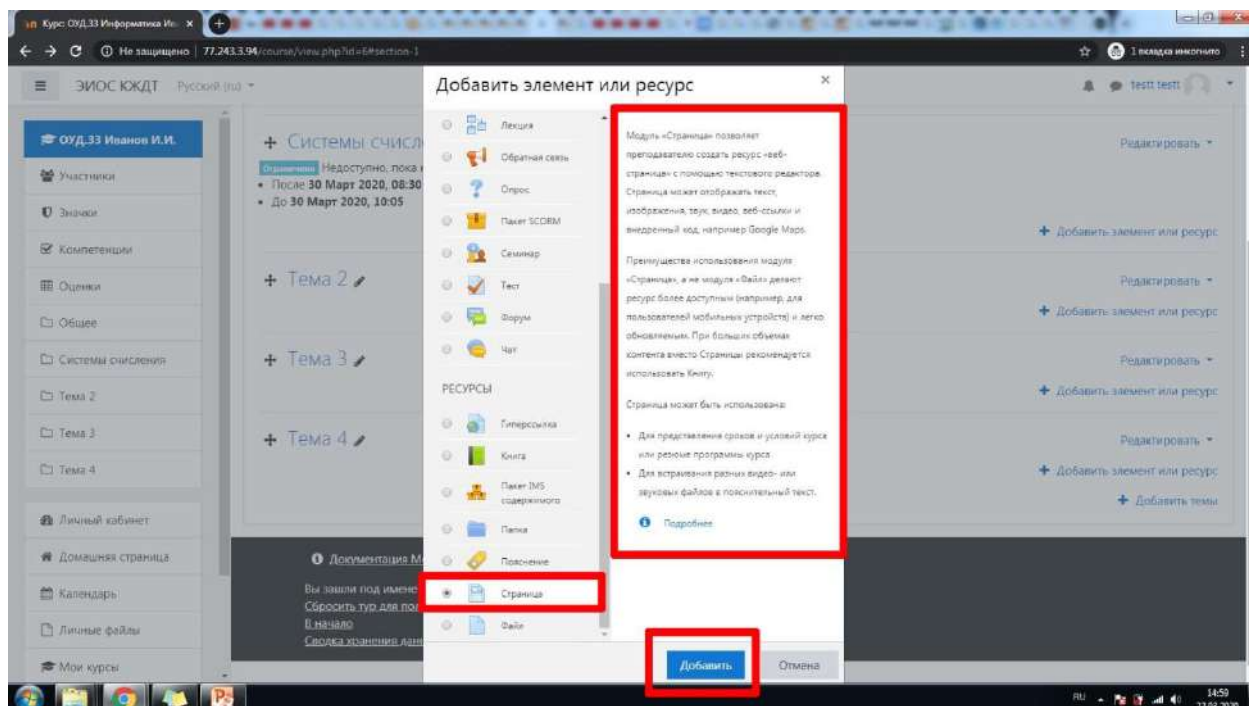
Курс: ОУД.33 Информатика Ив... ×

Не защищено | 77.243.3.94/course/view.php?id=6#section-1

1 вкладка инкогнито

ЭИОС КЖДТ Русский (ru)

testt testt

ОУД.33 Иванов И.И.

Участники

Значки

Компетенции

Оценки

Общее

Системы счисления

Тема 2

Тема 3

Тема 4

Личный кабинет

Домашняя страница

Календарь

Личные файлы

Мои курсы

+ Системы счисл

Ограничено Недоступно, пока
• После 30 Март 2020, 08:30
• До 30 Март 2020, 10:05

+ Тема 2

+ Тема 3

+ Тема 4

Редактировать

+ Добавить элемент или ресурс

Редактировать

+ Добавить элемент или ресурс

Редактировать

+ Добавить элемент или ресурс

Редактировать

+ Добавить элемент или ресурс

+ Добавить темы

Документация М

Вы зашли под имене

Сбросить тур для по

В начало

Сводка хранения данн

Добавить элемент или ресурс ×

Лекция

Обратная связь

Опрос

Пакет SCORM

Семинар

Тест

Форум

Чат

РЕСУРСЫ

Гиперссылка

Книга

Пакет IMS содержимого

Папка

Пояснение

Страница

Файл

Модуль «Страница» позволяет преподавателю создать ресурс «веб-страница» с помощью текстового редактора. Страница может отображать текст, изображения, звук, видео, веб-ссылки и внедренный код, например Google Maps.

Преимущества использования модуля «Страница», а не модуля «Файл» делают ресурс более доступным (например, для пользователей мобильных устройств) и легко обновляемым. При больших объемах контента вместо Страницы рекомендуется использовать Книгу.

Страница может быть использована:

• Для представления сроков и условий курса или резюме программы курса.
• Для встраивания разных видео- или звуковых файлов в пояснительный текст.

Подробнее

Добавить

Отмена

RU 14:59